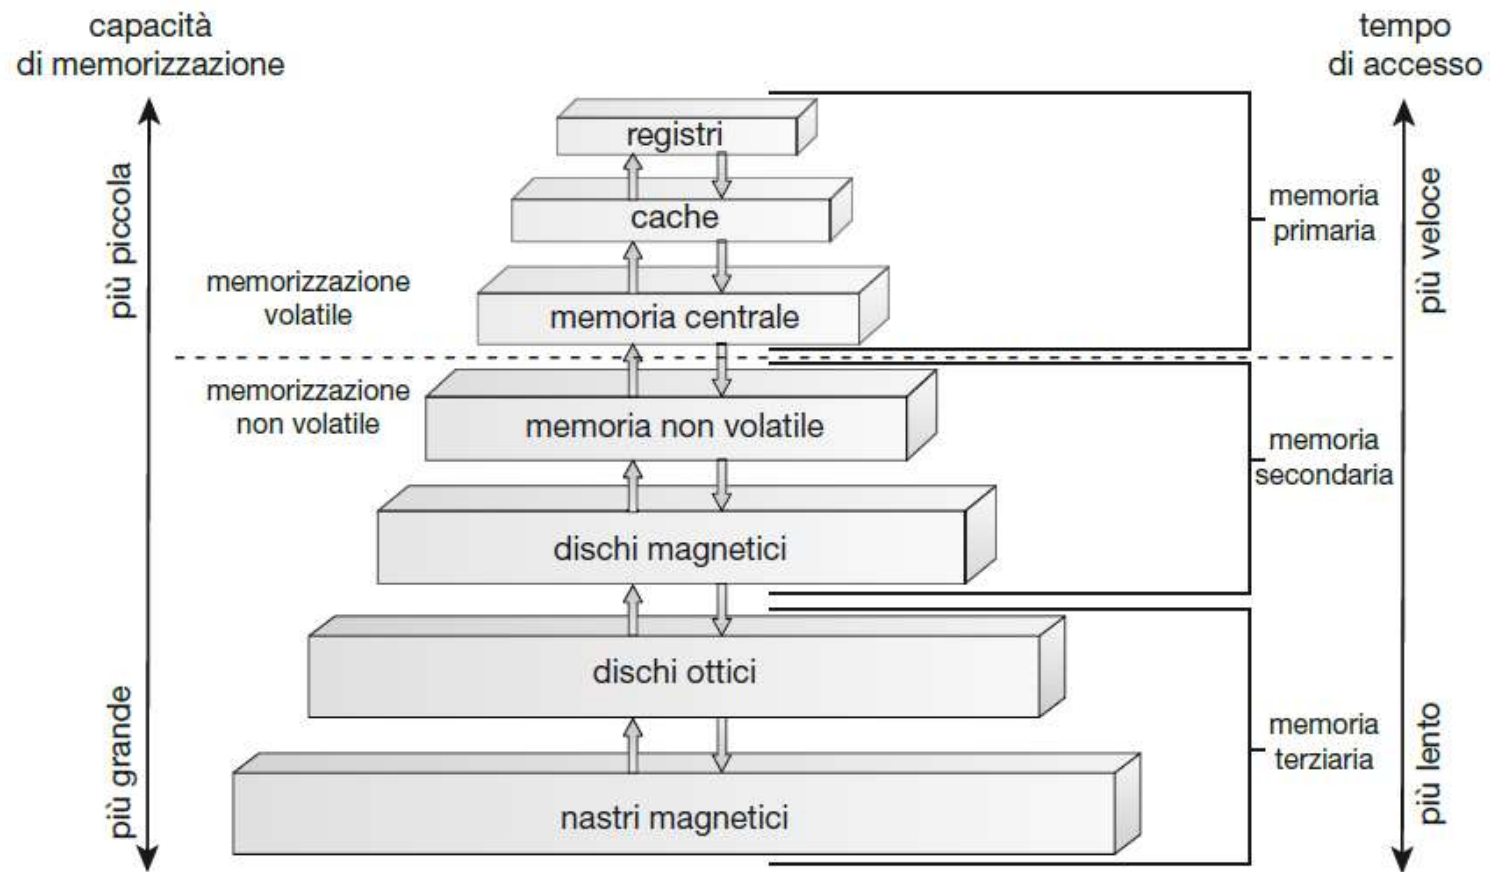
capacità di memorizzazione

tempo di accesso

più piccola

più grande

più veloce

più lento

registri

cache

memoria centrale

memoria non volatile

dischi magnetici

dischi ottici

nastri magnetici

memorizzazione volatile

memorizzazione non volatile

memoria primaria

memoria secondaria

memoria terziaria